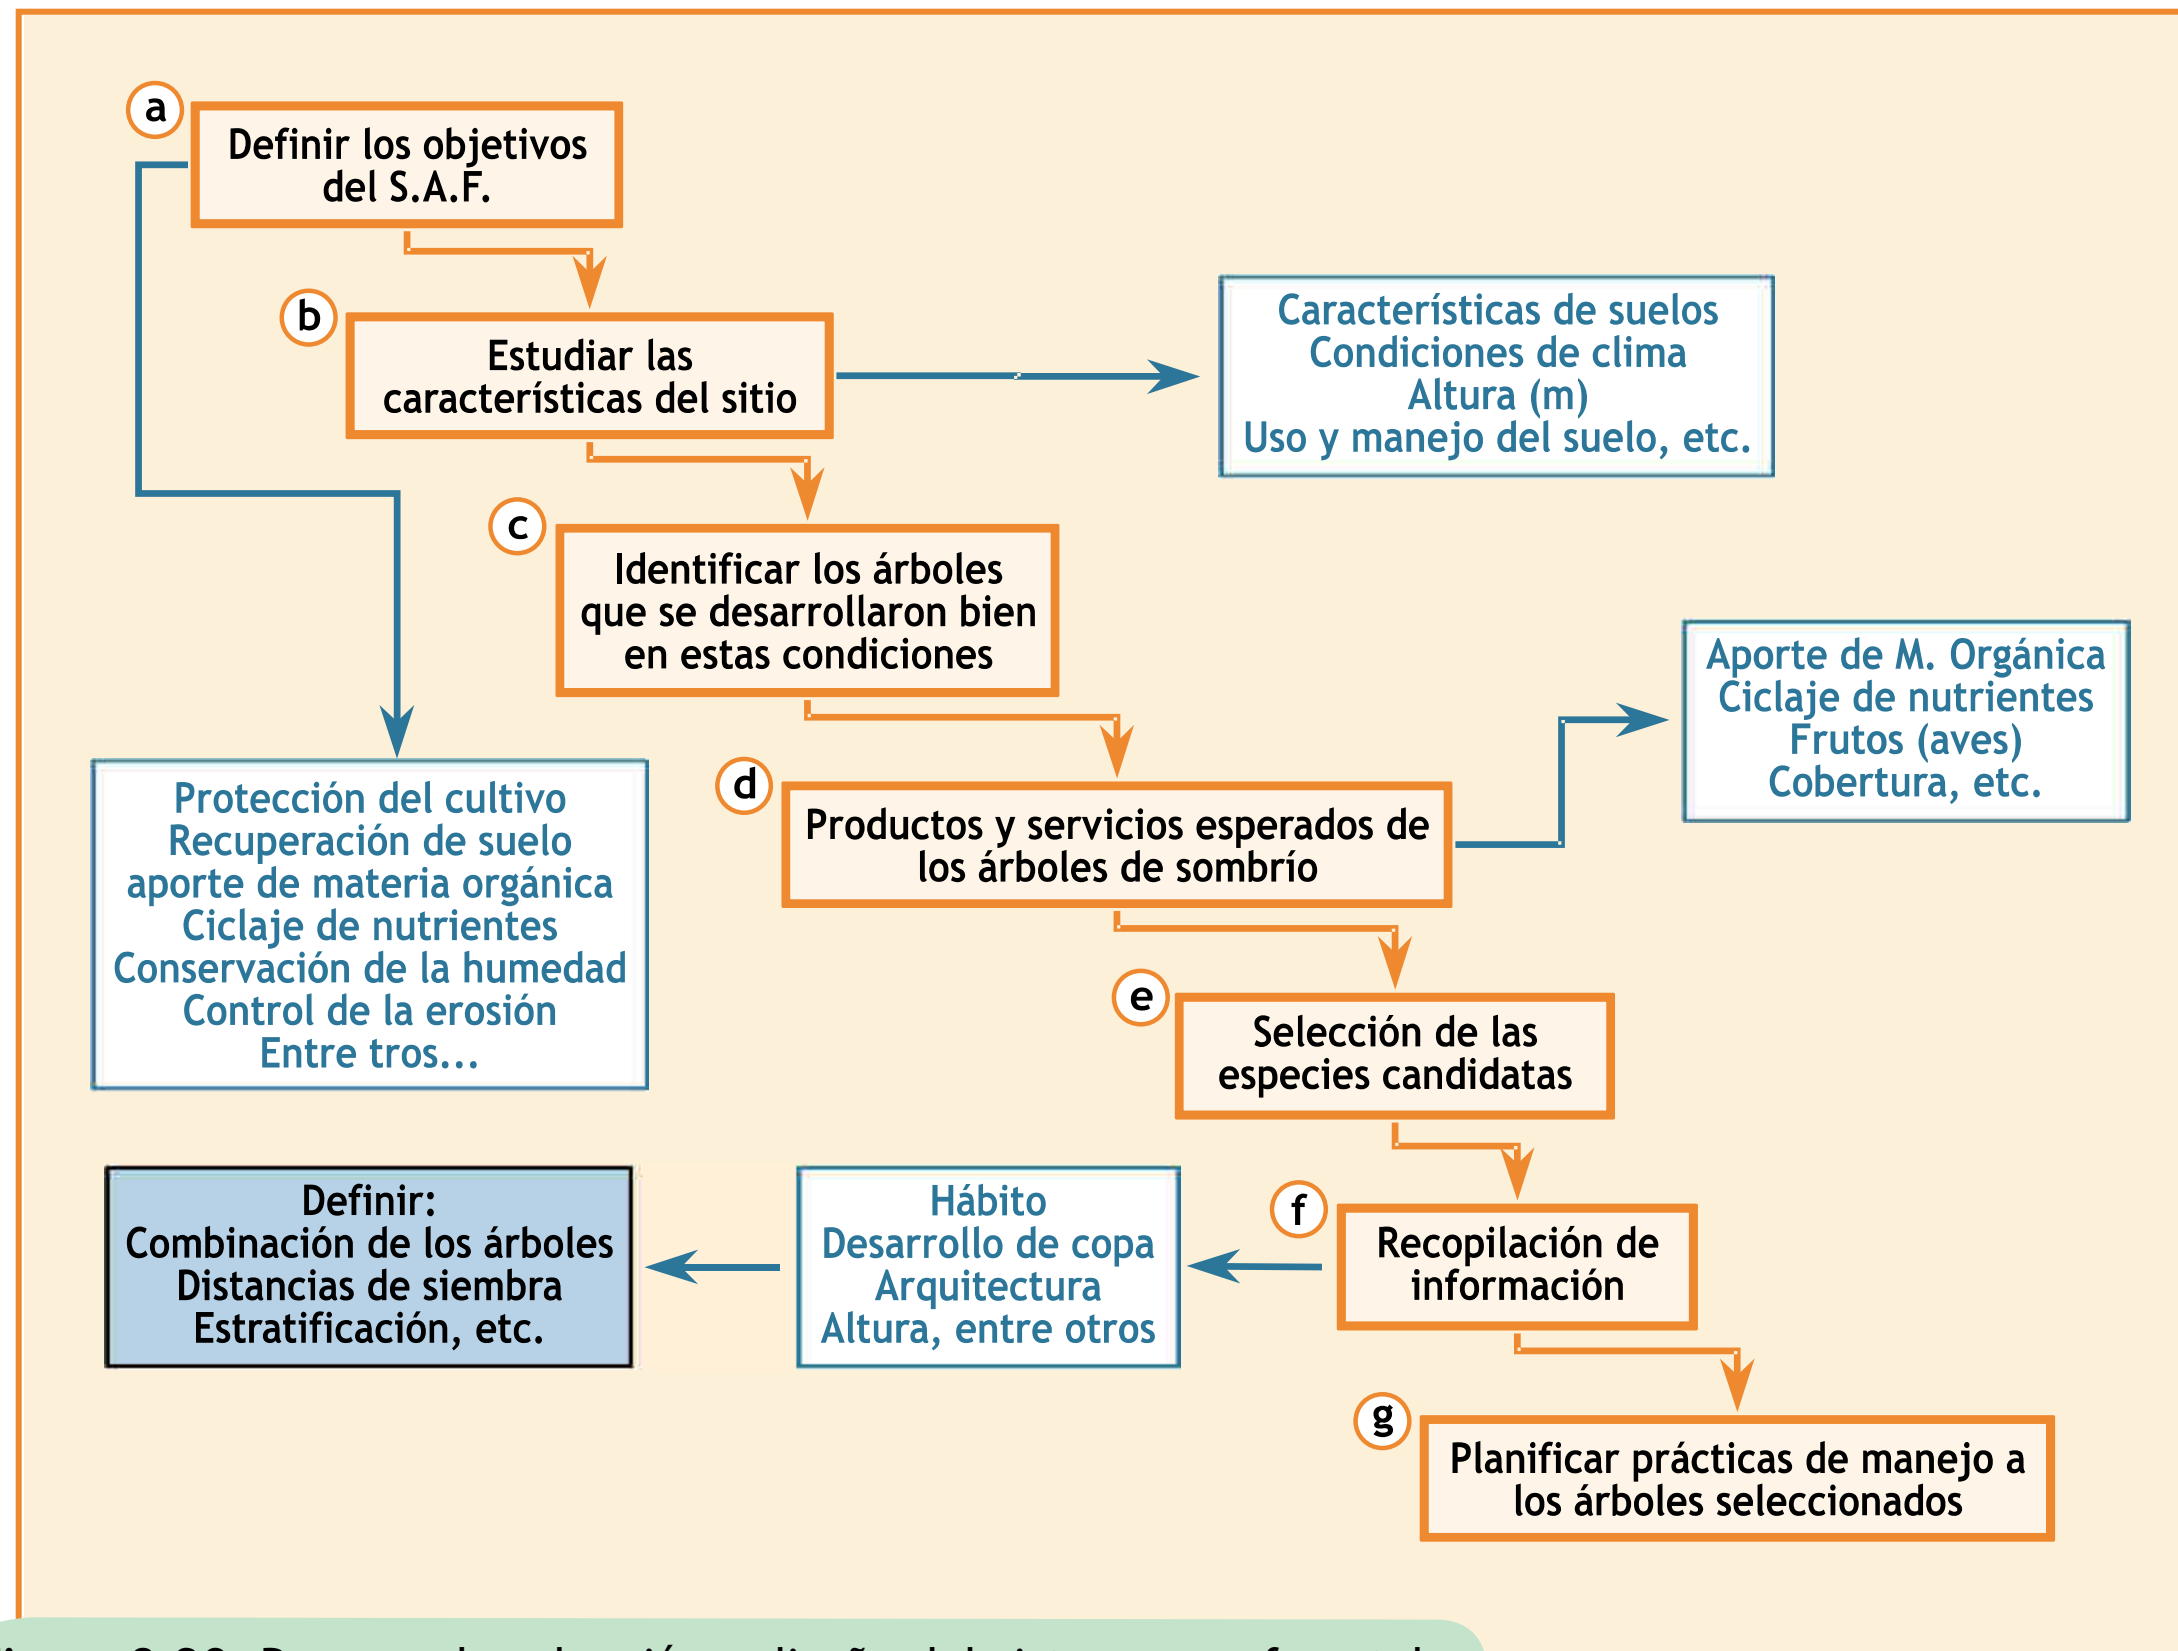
a
Definir los objetivos del S.A.F.

b
Estudiar las características del sitio

Características de suelos
Condiciones de clima
Altura (m)
Uso y manejo del suelo, etc.

c
Identificar los árboles que se desarrollaron bien en estas condiciones

Aporte de M. Orgánica
Ciclaje de nutrientes
Frutos (aves)
Cobertura, etc.

Protección del cultivo
Recuperación de suelo
aporte de materia orgánica
Ciclaje de nutrientes
Conservación de la humedad
Control de la erosión
Entre tros...

d
Productos y servicios esperados de los árboles de sombrío

e
Selección de las especies candidatas

Definir:
Combinación de los árboles
Distancias de siembra
Estratificación, etc.

Hábito
Desarrollo de copa
Arquitectura
Altura, entre otros

f
Recopilación de información

g
Planificar prácticas de manejo a los árboles seleccionados

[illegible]